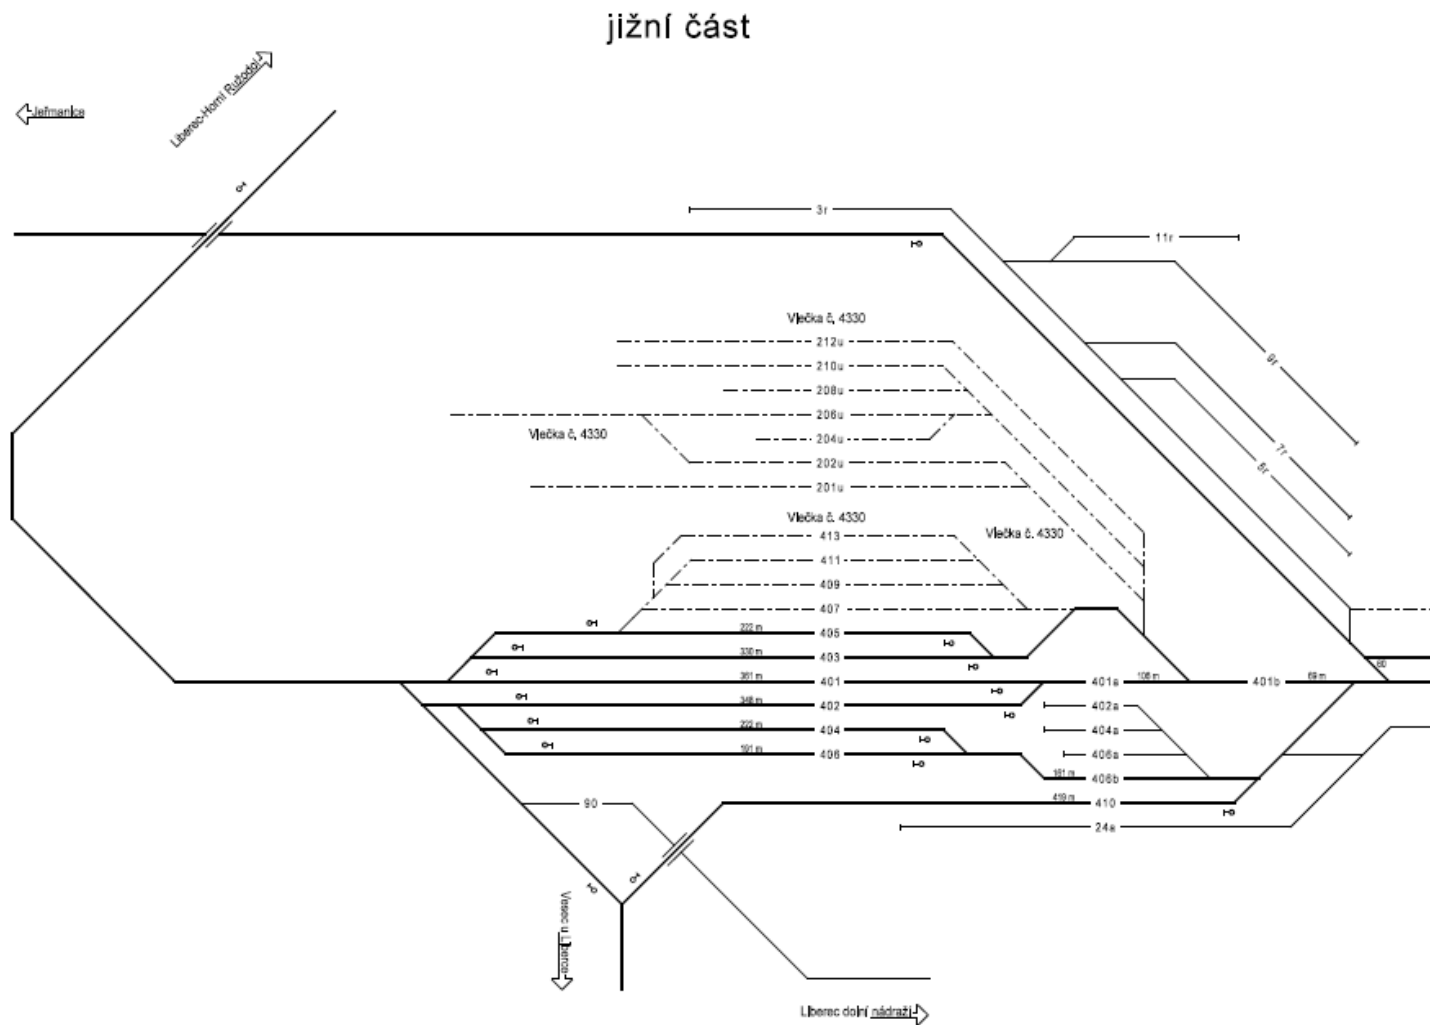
jižní část

Jeřmanice

Liberec-Horní Růžodol

3r

11r

9r

7r

5r

Vlečka č. 4330

212u

210u

208u

206u

204u

202u

201u

Vlečka č. 4330

Vlečka č. 4330

Vlečka č. 4330

413

411

409

407

222 m

405

330 m

403

361 m

401

401a

106 m

401b

69 m

60

348 m

402

402a

222 m

404

404a

191 m

406

406a

181 m

406b

419 m

410

24a

90

Vesec u Liberce

Liberec dolní nádraží